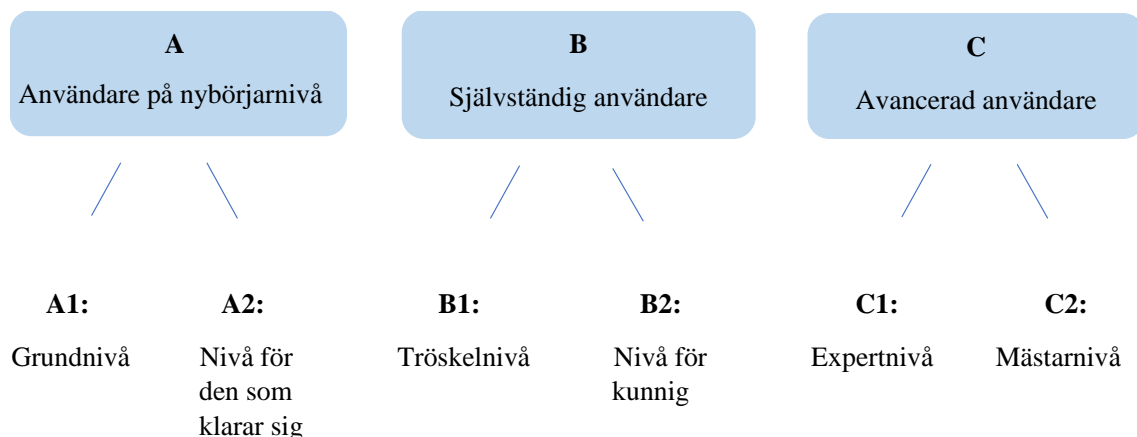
**A**
Användare på nybörjarnivå

**B**
Självständig användare

**C**
Avancerad användare

**A1:**
Grundnivå

**A2:**
Nivå för den som klarar sig

**B1:**
Tröskelnivå

**B2:**
Nivå för kunnig

**C1:**
Expertnivå

**C2:**
Mästarnivå